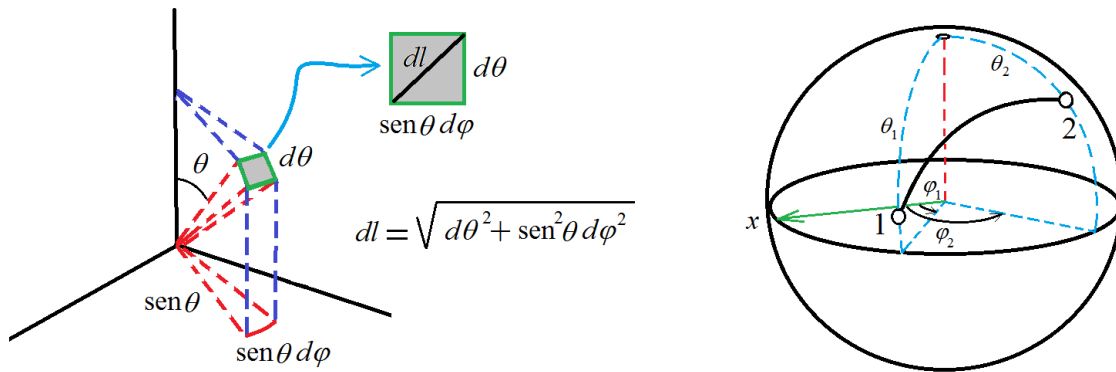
$dl$
$d\theta$
$\operatorname{sen}\theta\, d\varphi$
$d\theta$
$\theta$
$dl = \sqrt{d\theta^2 + \operatorname{sen}^2\theta\, d\varphi^2}$
$\operatorname{sen}\theta$
$\operatorname{sen}\theta\, d\varphi$

$\theta_2$
$\theta_1$
2
$\varphi_1$
$x$
1
$\varphi_2$